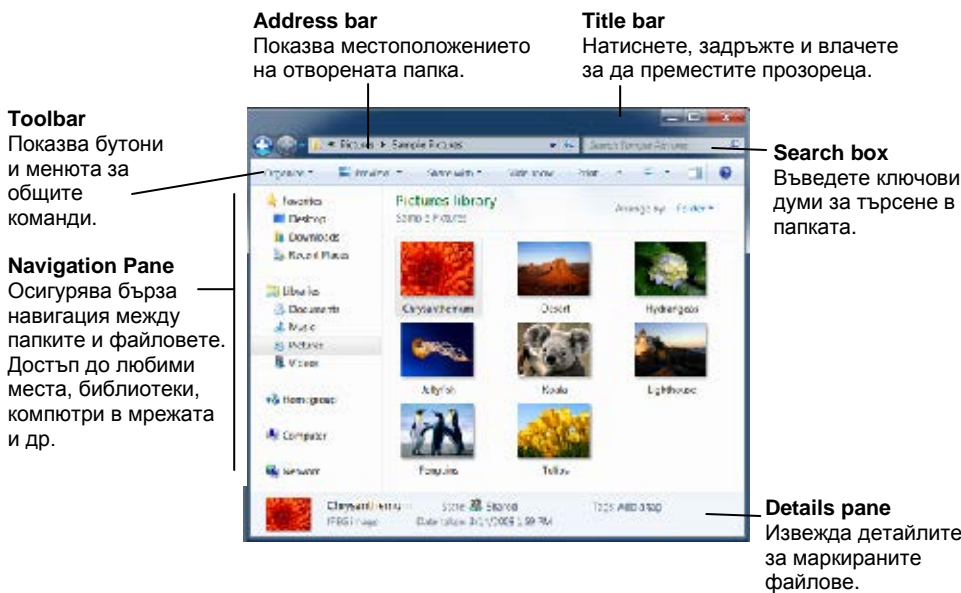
**Address bar**
Показва местоположението на отворената папка.

**Title bar**
Натиснете, задръжте и влачете за да преместите прозореца.

**Toolbar**
Показва бутони и менюта за общите команди.

**Search box**
Въведете ключови думи за търсене в папката.

**Navigation Pane**
Осигурява бърза навигация между папките и файловете. Достъп до любими места, библиотеки, компютри в мрежата и др.

Pictures ▸ Sample Pictures
Search Sample Pictures
Organize ▾ Preview ▾ Share with ▾ Slide show Print
Favorites
Desktop
Downloads
Recent Places
Libraries
Documents
Music
Pictures
Videos
Homegroup
Computer
Network
Pictures library
Sample Pictures
Arrange by: Folder ▾
Chrysanthemum
Desert
Hydrangeas
Jellyfish
Koala
Lighthouse
Penguins
Tulips
Chrysanthemum
JPEG image
State: Shared
Date taken: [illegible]
Tags: Add a tag

**Details pane**
Извежда детайлите за маркираните файлове.